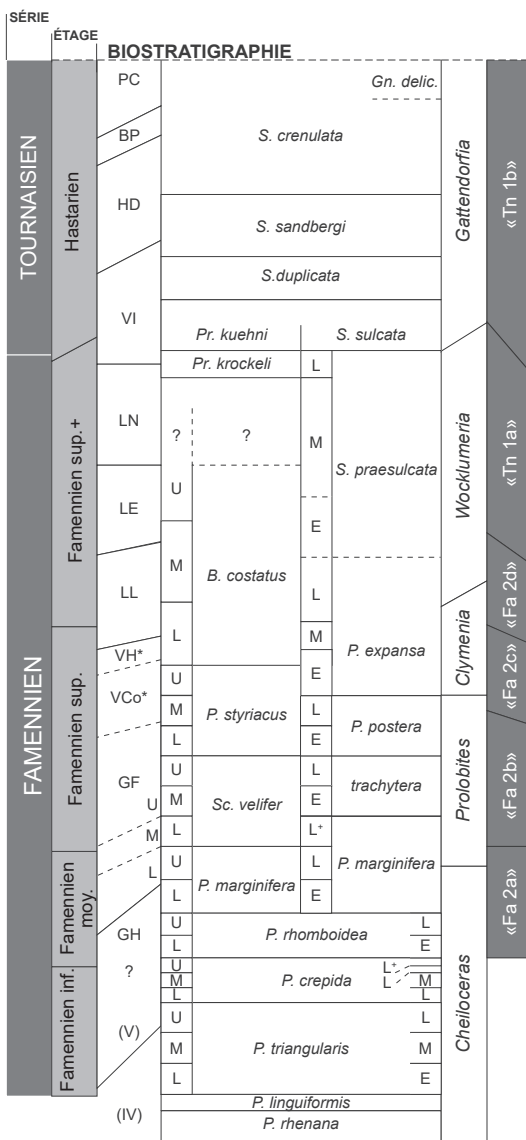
SÉRIE

ÉTAGE

BIOSTRATIGRAPHIE

TOURNAISIEN

FAMENNIEN

Hastarien

Famennien sup.+

Famennien sup.

Famennien moy.

Famennien inf.

PC

BP

HD

VI

LN

LE

LL

VH*

VCo*

GF

U

M

L

GH

?

(V)

(IV)

Gn. delic.

S. crenulata

S. sandbergi

S.duplicata

Pr. kuehni

S. sulcata

Pr. krockeli

L

?

?

M

S. praesulcata

U

E

M

B. costatus

L

L

M

P. expansa

U

E

M

P. styriacus

L

P. postera

L

E

U

L

M

Sc. velifer

E

trachytera

L

L⁺

U

L

P. marginifera

P. marginifera

L

E

U

P. rhomboidea

L

L

E

U

M

P. crepida

L⁺

L

M

L

L

U

L

M

P. triangularis

M

L

E

P. linguiformis

P. rhenana

Gattendorfia

Wocklumeria

Clymenia

Prolobites

Cheiloceras

«Tn 1b»

«Tn 1a»

«Fa 2d»

«Fa 2c»

«Fa 2b»

«Fa 2a»